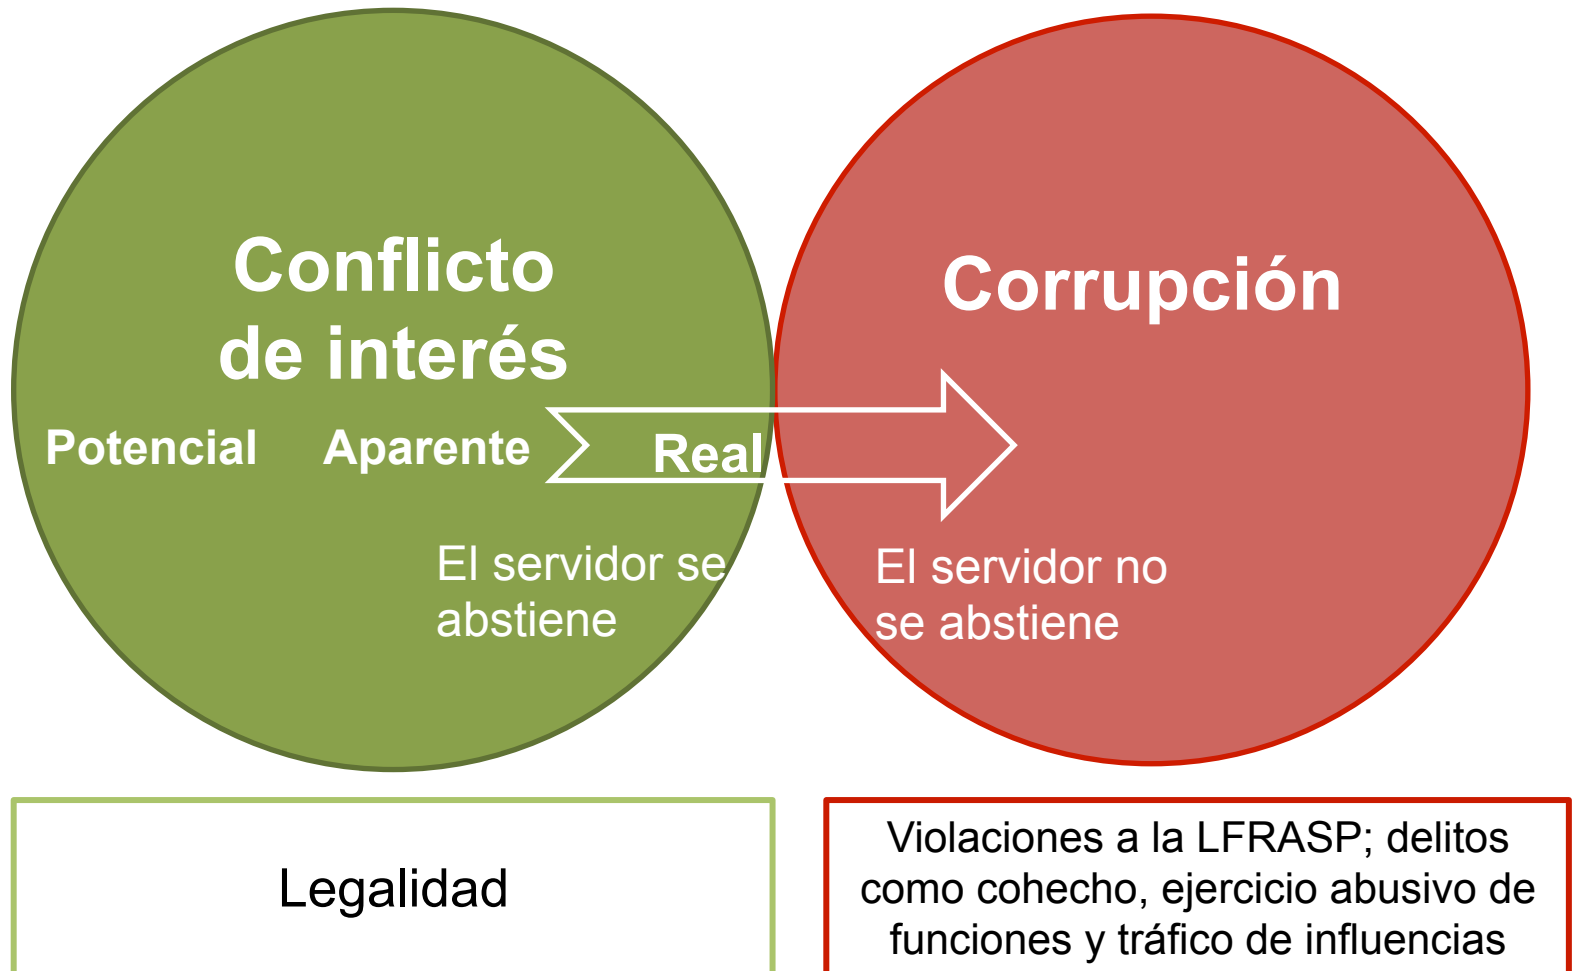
Conflicto de interés

Potencial

Aparente

Real

El servidor se abstiene

Corrupción

El servidor no se abstiene

Legalidad

Violaciones a la LFRASP; delitos como cohecho, ejercicio abusivo de funciones y tráfico de influencias